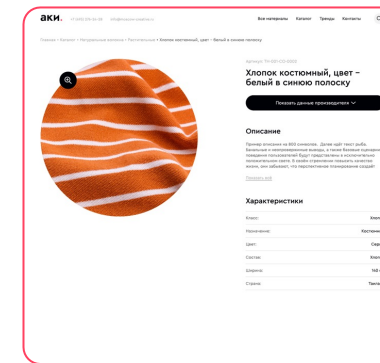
аки.

+7 (495) 215-54-06 info@textile-textiles.ru

Все материалы Каталог Тренды Контакты

Главная > Каталог > Натуральные ткани > Растительные > Хлопок костюмный, цвет – белый в синюю полоску

Артикул: TY-001-CS-0002

Хлопок костюмный, цвет – белый в синюю полоску

Показать данные производителя

Описание

Пример описания на 600 символов. Далее идёт текст-рыба. Банальные и неопровержимые выводы, а также базовые сценарии поведения пользователей будут представлены в исключительно положительном свете. В своём стремлении повысить качество жизни, они забывают, что перспективное планирование создаёт

Показать всё

Характеристики

| | |
|---|---|
| Класс: | Хлоп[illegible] |
| Назначение: | Костюм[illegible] |
| Цвет: | Сер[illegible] |
| Состав: | Хлоп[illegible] |
| Ширина: | 148 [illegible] |
| Страна: | Танз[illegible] |